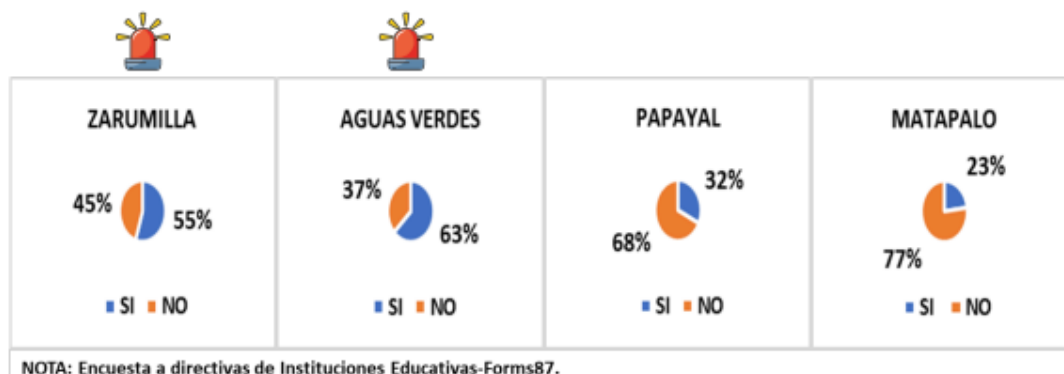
| ZARUMILLA | AGUAS VERDES | PAPAYAL | MATAPALO |
|---|---|---|---|
| 45% 55% | 37% 63% | 32% 68% | 23% 77% |
| ■ SI ■ NO | ■ SI ■ NO | ■ SI ■ NO | ■ SI ■ NO |

NOTA: Encuesta a directivas de Instituciones Educativas-Forms87.